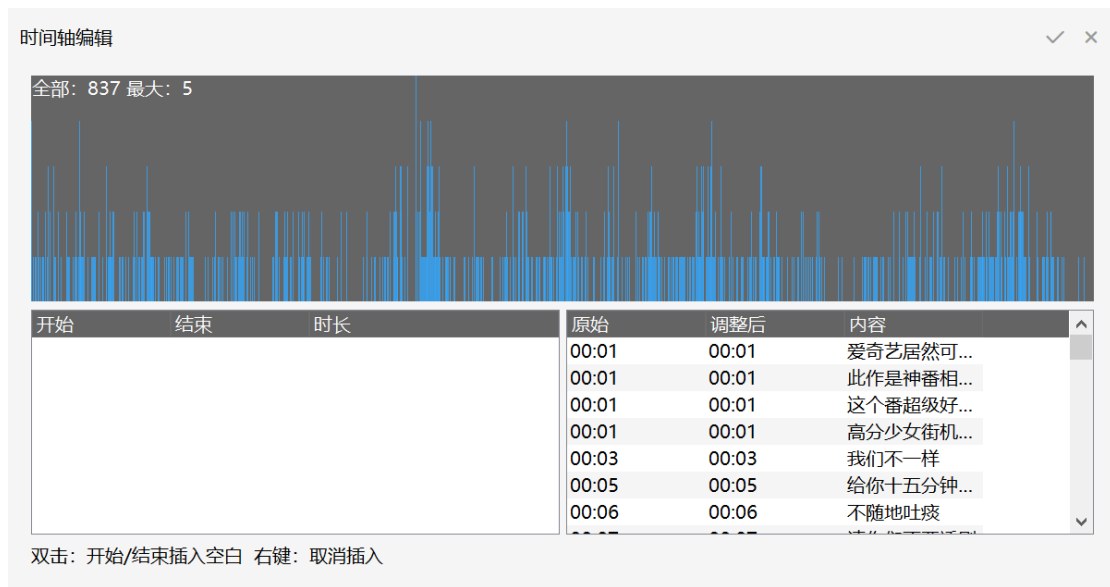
时间轴编辑

全部：837 最大：5

| 开始 | 结束 | 时长 |
|---|---|---|

| 原始 | 调整后 | 内容 |
|---|---|---|
| 00:01 | 00:01 | 爱奇艺居然可... |
| 00:01 | 00:01 | 此作是神番相... |
| 00:01 | 00:01 | 这个番超级好... |
| 00:01 | 00:01 | 高分少女街机... |
| 00:03 | 00:03 | 我们不一样 |
| 00:05 | 00:05 | 给你十五分钟... |
| 00:06 | 00:06 | 不随地吐痰 |
| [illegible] | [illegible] | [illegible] |

双击：开始/结束插入空白 右键：取消插入